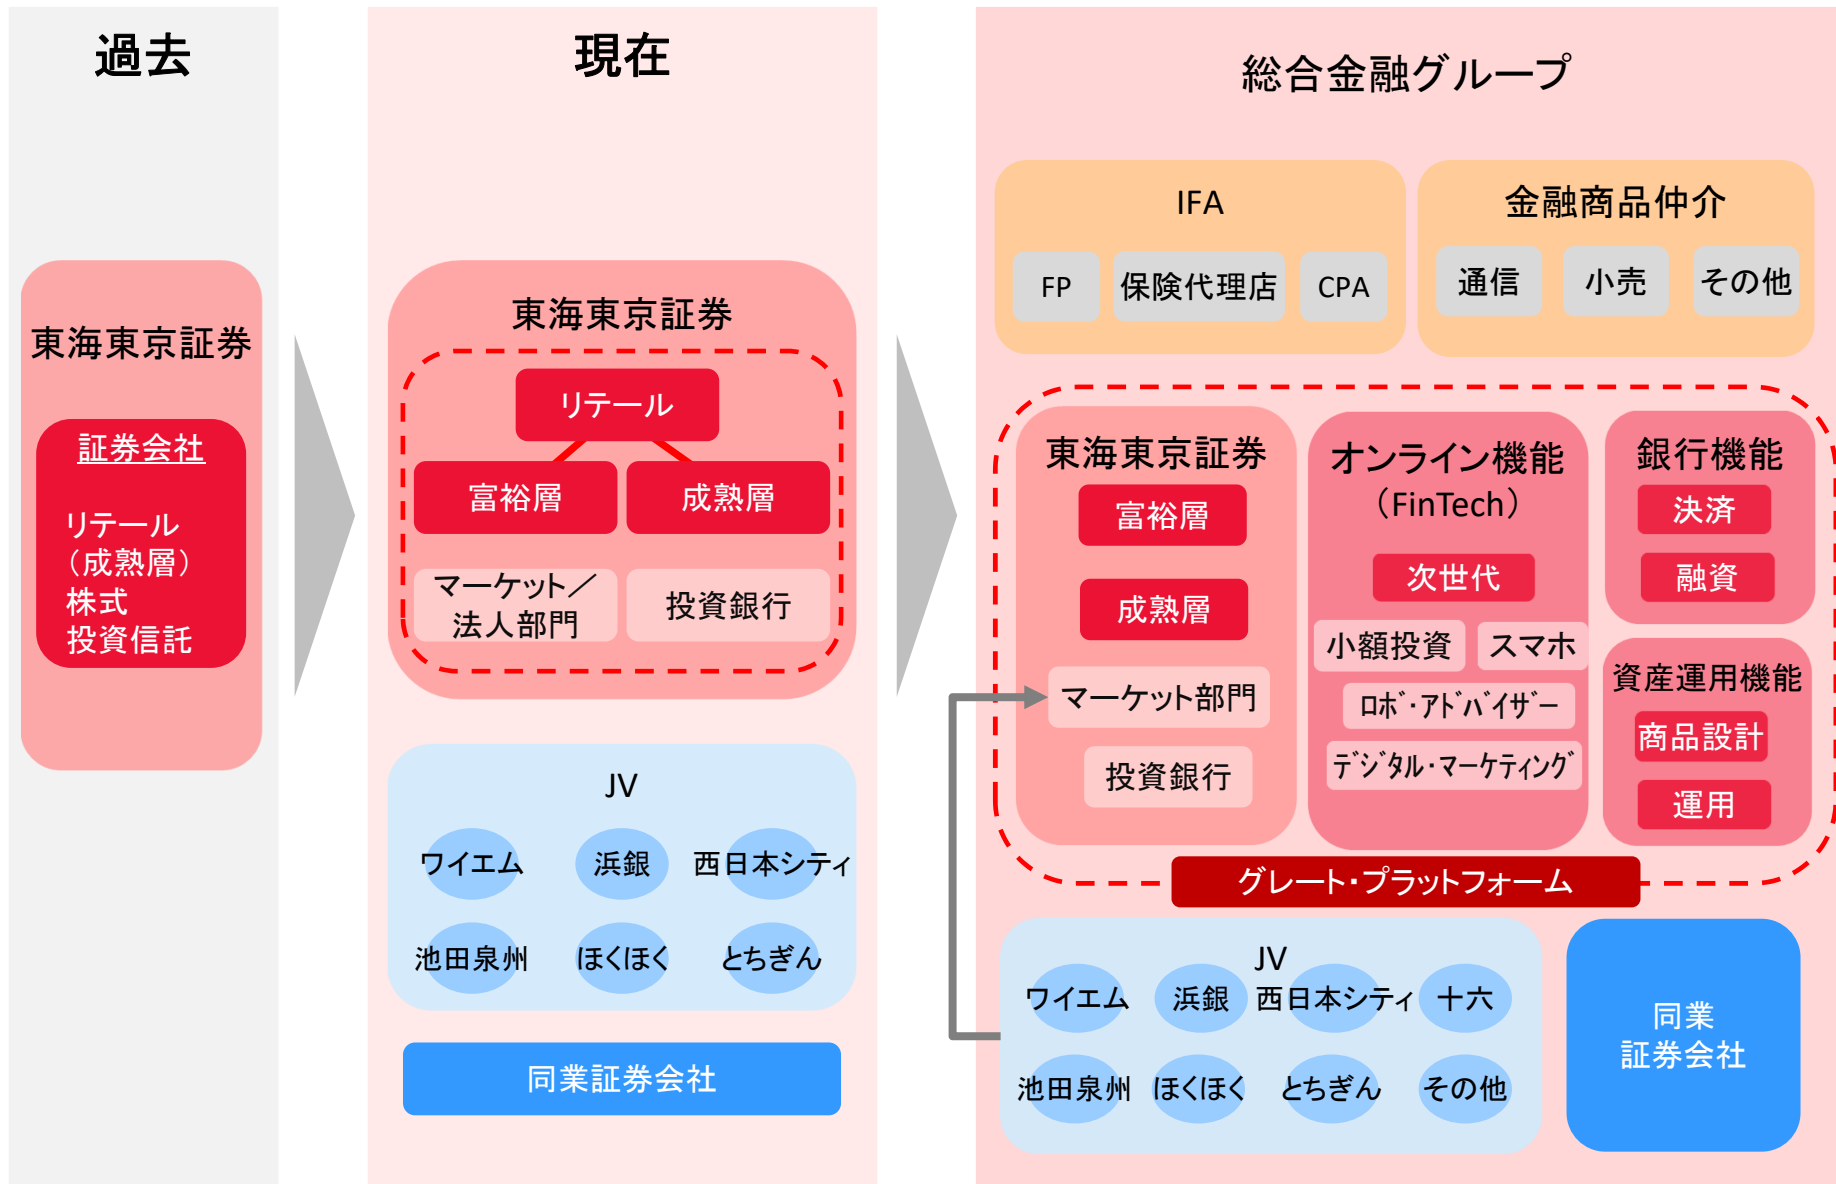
過去

東海東京証券

証券会社

リテール
（成熟層）
株式
投資信託

現在

東海東京証券

リテール

富裕層

成熟層

マーケット／法人部門

投資銀行

JV

ワイエム
浜銀
西日本シティ
池田泉州
ほくほく
とちぎん

同業証券会社

総合金融グループ

IFA

FP
保険代理店
CPA

金融商品仲介

通信
小売
その他

東海東京証券

富裕層

成熟層

マーケット部門

投資銀行

オンライン機能（FinTech）

次世代

小額投資
スマホ
ロボ・アドバイザー
デジタル・マーケティング

銀行機能

決済
融資

資産運用機能

商品設計
運用

グレート・プラットフォーム

JV

ワイエム
浜銀
西日本シティ
十六
池田泉州
ほくほく
とちぎん
その他

同業
証券会社